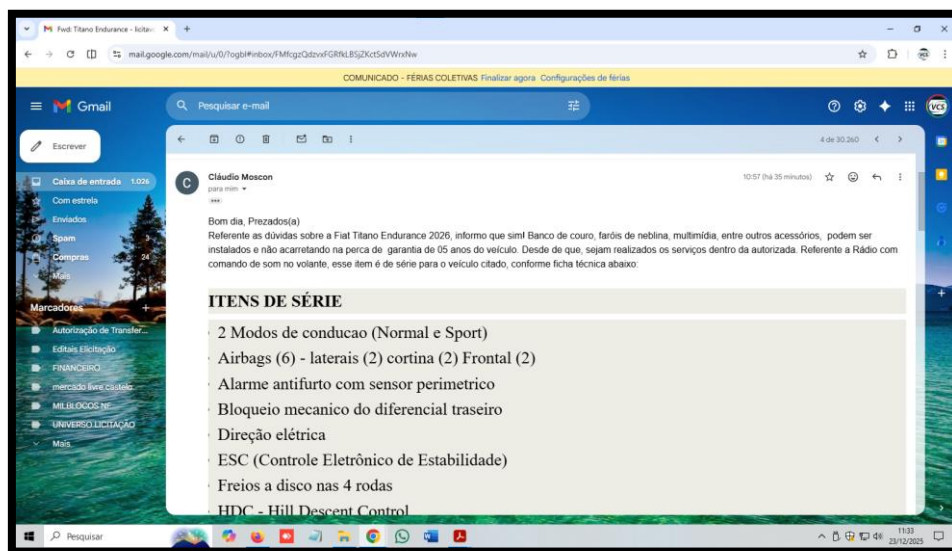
Fwd: Titano Endurance - licita ×

mail.google.com/mail/u/0/?ogbl#inbox/FMfcgzQdzvxFGRfkLBSjZKctSdVWrxNw

COMUNICADO - FÉRIAS COLETIVAS Finalizar agora Configurações de férias

Gmail

Pesquisar e-mail

Escrever

Caixa de entrada 1.026
Com estrela
Enviados
Spam
Compras 24
Mais

Marcadores
Autorização de Transfer...
Editais Elicitação
FINANCEIRO
mercado livre castelo
MILBLOCOS NF
UNIVERSO LICITAÇÃO
Mais

4 de 30.260

Cláudio Moscon
para mim

10:57 (há 35 minutos)

Bom dia, Prezados(a)
Referente as dúvidas sobre a Fiat Titano Endurance 2026, informo que siml Banco de couro, faróis de neblina, multimídia, entre outros acessórios, podem ser instalados e não acarretando na perca de garantia de 05 anos do veículo. Desde de que, sejam realizados os serviços dentro da autorizada. Referente a Rádio com comando de som no volante, esse item é de série para o veículo citado, conforme ficha técnica abaixo:

ITENS DE SÉRIE

2 Modos de conducao (Normal e Sport)
Airbags (6) - laterais (2) cortina (2) Frontal (2)
Alarme antifurto com sensor perimetrico
Bloqueio mecanico do diferencial traseiro
Direção elétrica
ESC (Controle Eletrônico de Estabilidade)
Freios a disco nas 4 rodas
HDC - Hill Descent Control

Pesquisar

11:33
23/12/2025